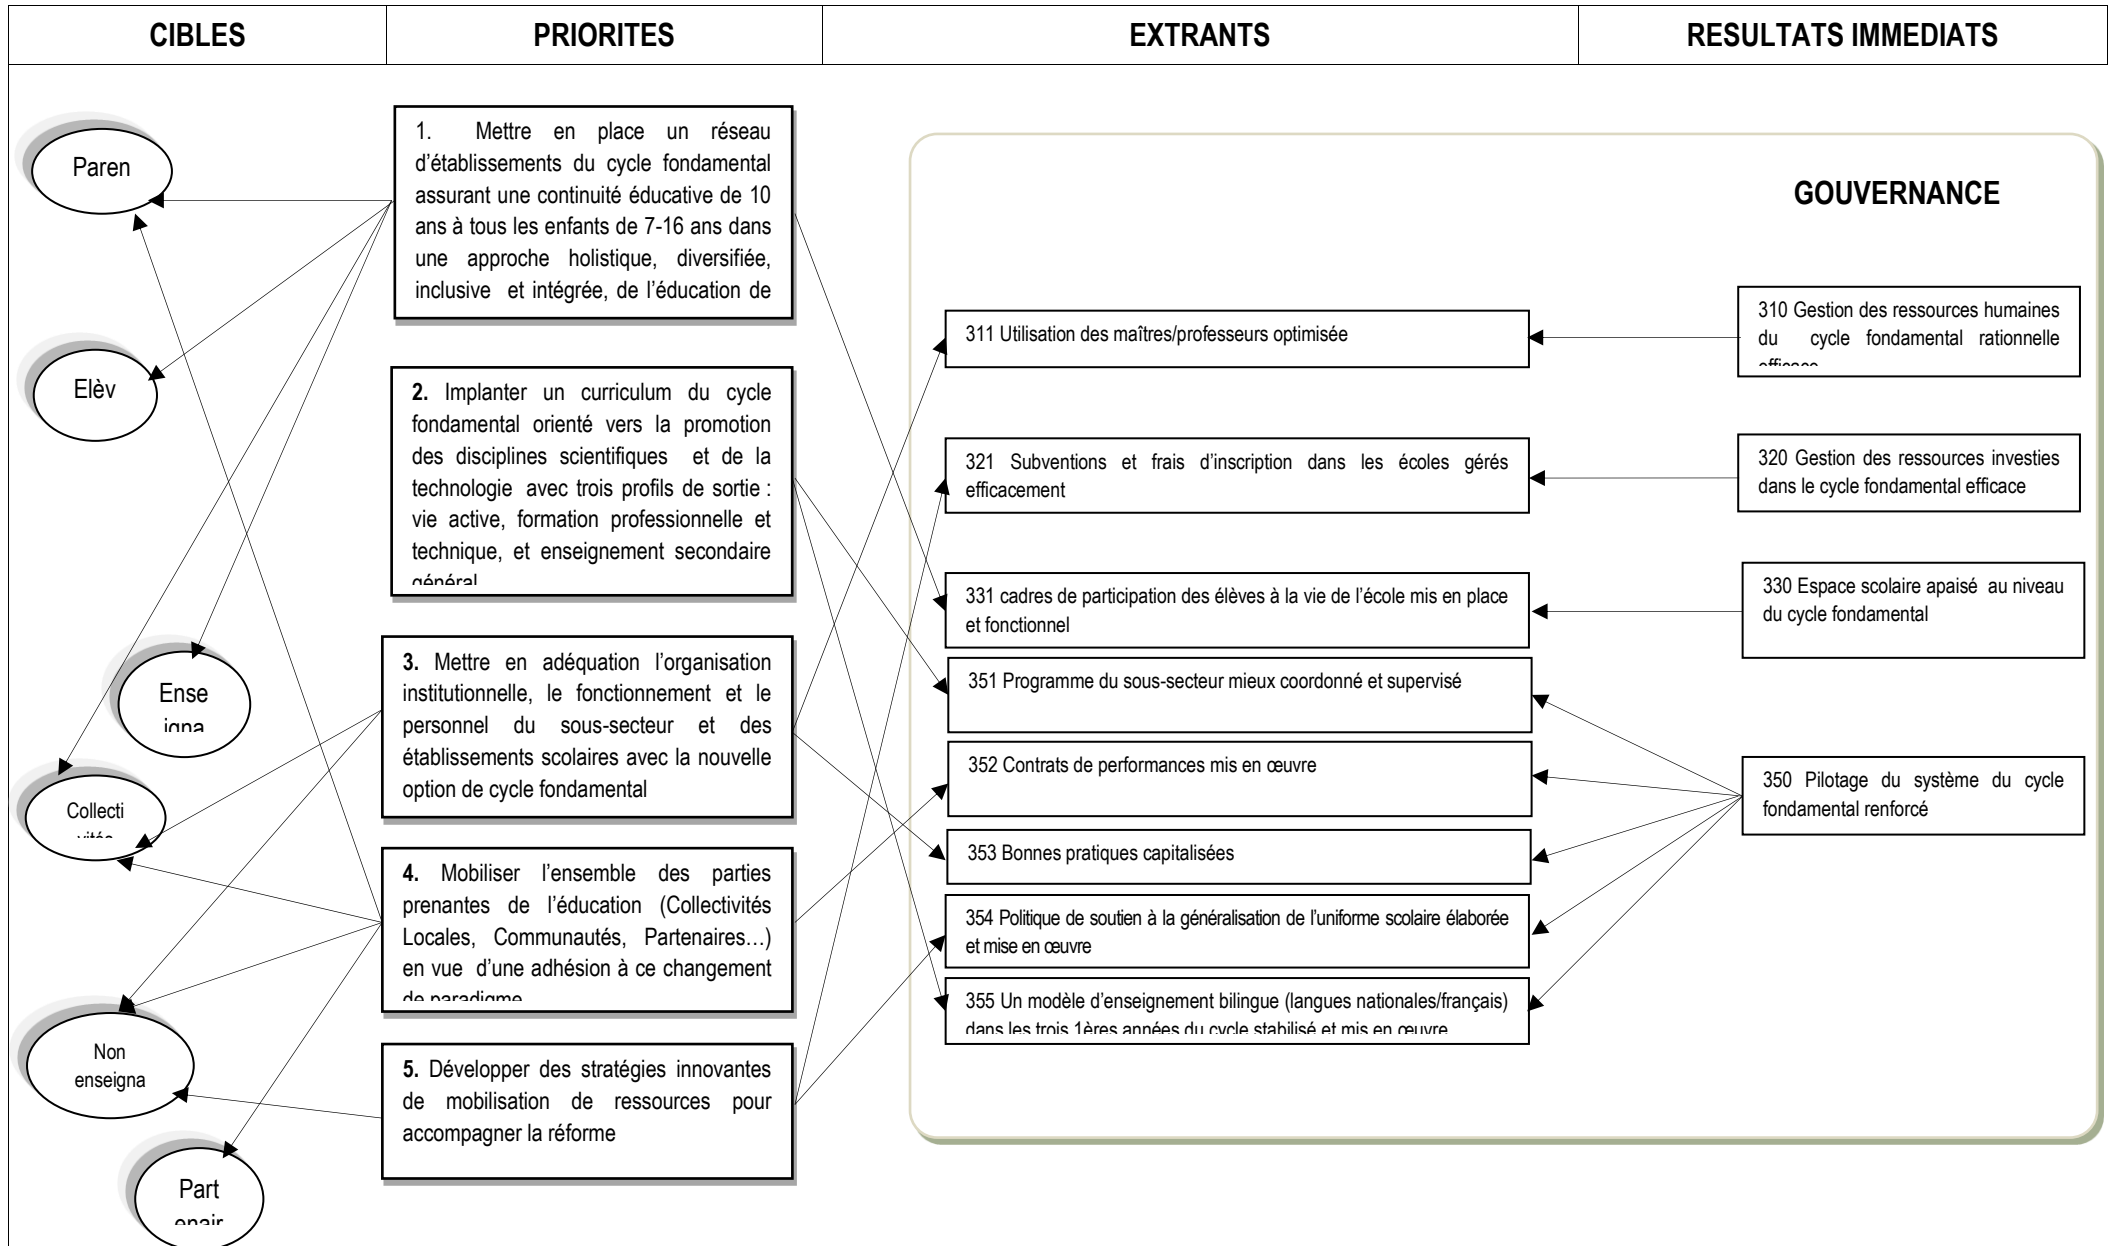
| CIBLES | PRIORITES | EXTRANTS | RESULTATS IMMEDIATS |
|---|---|---|---|

Paren

Elèv

Ense igna

Collecti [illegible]

Non enseigna

Part enair

1. Mettre en place un réseau d'établissements du cycle fondamental assurant une continuité éducative de 10 ans à tous les enfants de 7-16 ans dans une approche holistique, diversifiée, inclusive et intégrée, de l'éducation de

2. Implanter un curriculum du cycle fondamental orienté vers la promotion des disciplines scientifiques et de la technologie avec trois profils de sortie : vie active, formation professionnelle et technique, et enseignement secondaire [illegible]

3. Mettre en adéquation l'organisation institutionnelle, le fonctionnement et le personnel du sous-secteur et des établissements scolaires avec la nouvelle option de cycle fondamental

4. Mobiliser l'ensemble des parties prenantes de l'éducation (Collectivités Locales, Communautés, Partenaires…) en vue d'une adhésion à ce changement de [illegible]

5. Développer des stratégies innovantes de mobilisation de ressources pour accompagner la réforme

GOUVERNANCE

311 Utilisation des maîtres/professeurs optimisée

321 Subventions et frais d'inscription dans les écoles gérés efficacement

331 cadres de participation des élèves à la vie de l'école mis en place et fonctionnel

351 Programme du sous-secteur mieux coordonné et supervisé

352 Contrats de performances mis en œuvre

353 Bonnes pratiques capitalisées

354 Politique de soutien à la généralisation de l'uniforme scolaire élaborée et mise en œuvre

355 Un modèle d'enseignement bilingue (langues nationales/français) dans les trois 1ères années du cycle stabilisé et mis en œuvre

310 Gestion des ressources humaines du cycle fondamental rationnelle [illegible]

320 Gestion des ressources investies dans le cycle fondamental efficace

330 Espace scolaire apaisé au niveau du cycle fondamental

350 Pilotage du système du cycle fondamental renforcé